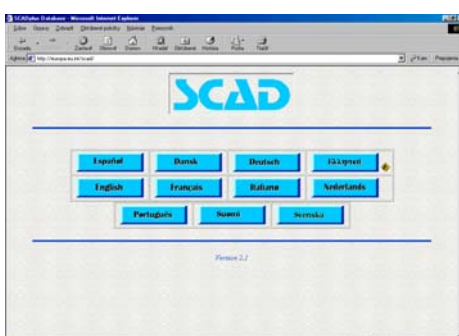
SCADplus Database - Microsoft Internet Explorer

Soubor Úpravy Zobrazit Oblíbené položky Nástroje Nápověda

Zpět Zastavit Obnovit Domů Hledat Oblíbené Historie Pošta Tisk

Adresa http://europa.eu.int/scad/

Přejít Propojení

SCAD

Español Dansk Deutsch Ελληνικά

English Français Italiano Nederlands

Português Suomi Svenska

Version 2.1